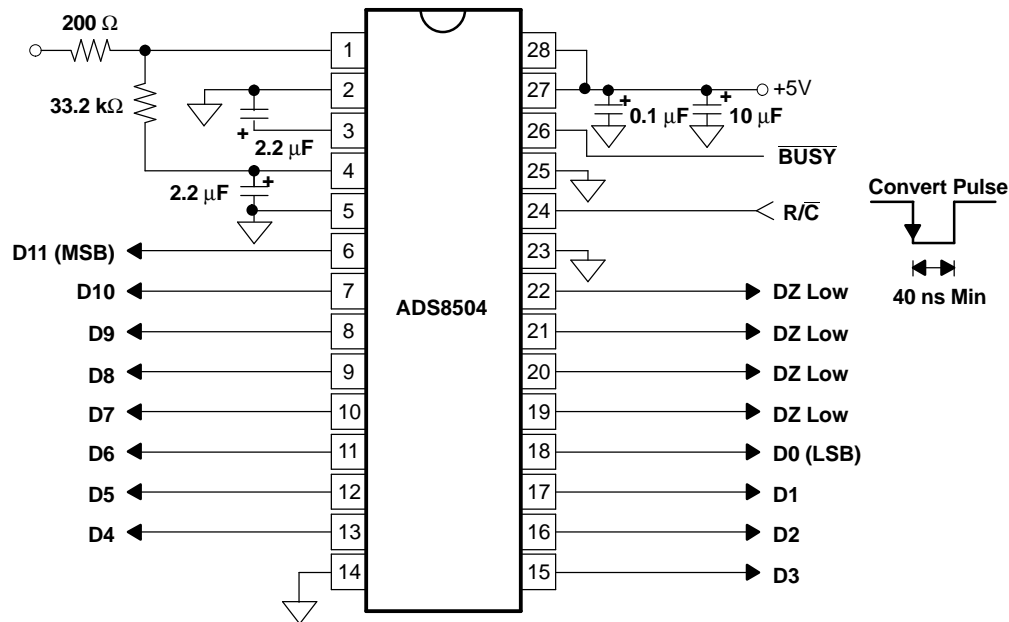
200 Ω

33.2 kΩ

2.2 μF

2.2 μF

+5V

0.1 μF

10 μF

$\overline{BUSY}$

Convert Pulse

R/$\overline{C}$

40 ns Min

ADS8504

1
2
3
4
5
6
7
8
9
10
11
12
13
14

28
27
26
25
24
23
22
21
20
19
18
17
16
15

D11 (MSB)
D10
D9
D8
D7
D6
D5
D4

DZ Low
DZ Low
DZ Low
DZ Low
D0 (LSB)
D1
D2
D3